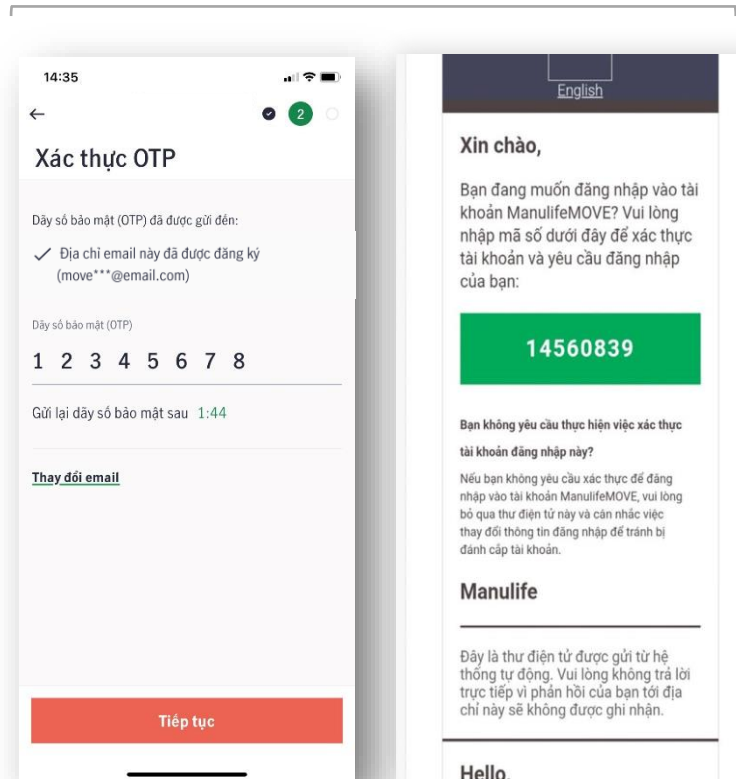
14:35

←

2

Xác thực OTP

Dãy số bảo mật (OTP) đã được gửi đến:

✓ Địa chỉ email này đã được đăng ký (move***@email.com)

Dãy số bảo mật (OTP)

1 2 3 4 5 6 7 8

Gửi lại dãy số bảo mật sau 1:44

Thay đổi email

Tiếp tục

English

Xin chào,

Bạn đang muốn đăng nhập vào tài khoản ManulifeMOVE? Vui lòng nhập mã số dưới đây để xác thực tài khoản và yêu cầu đăng nhập của bạn:

14560839

Bạn không yêu cầu thực hiện việc xác thực tài khoản đăng nhập này?

Nếu bạn không yêu cầu xác thực để đăng nhập vào tài khoản ManulifeMOVE, vui lòng bỏ qua thư điện tử này và cân nhắc việc thay đổi thông tin đăng nhập để tránh bị đánh cắp tài khoản.

Manulife

Đây là thư điện tử được gửi từ hệ thống tự động. Vui lòng không trả lời trực tiếp vì phản hồi của bạn tới địa chỉ này sẽ không được ghi nhận.

Hello,